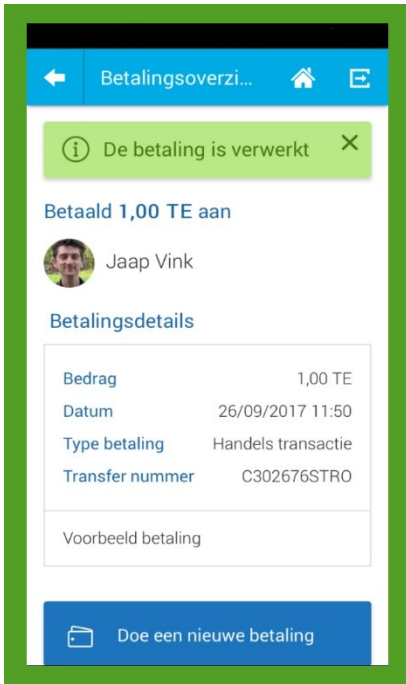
Betalingsoverzi...

De betaling is verwerkt

Betaald 1,00 TE aan

Jaap Vink

Betalingsdetails

| | |
|---|---|
| Bedrag | 1,00 TE |
| Datum | 26/09/2017 11:50 |
| Type betaling | Handels transactie |
| Transfer nummer | C302676STRO |

Voorbeeld betaling

Doe een nieuwe betaling